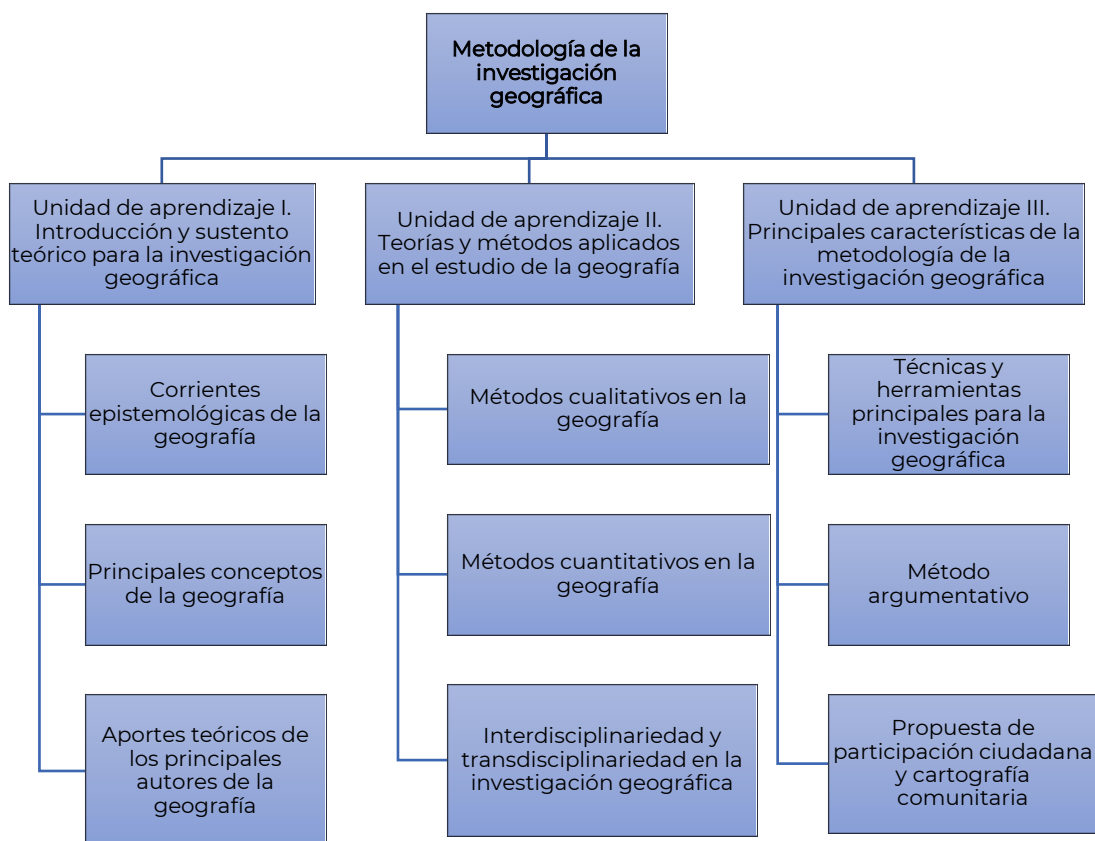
Metodología de la investigación geográfica

Unidad de aprendizaje I. Introducción y sustento teórico para la investigación geográfica

Corrientes epistemológicas de la geografía

Principales conceptos de la geografía

Aportes teóricos de los principales autores de la geografía

Unidad de aprendizaje II. Teorías y métodos aplicados en el estudio de la geografía

Métodos cualitativos en la geografía

Métodos cuantitativos en la geografía

Interdisciplinariedad y transdisciplinariedad en la investigación geográfica

Unidad de aprendizaje III. Principales características de la metodología de la investigación geográfica

Técnicas y herramientas principales para la investigación geográfica

Método argumentativo

Propuesta de participación ciudadana y cartografía comunitaria